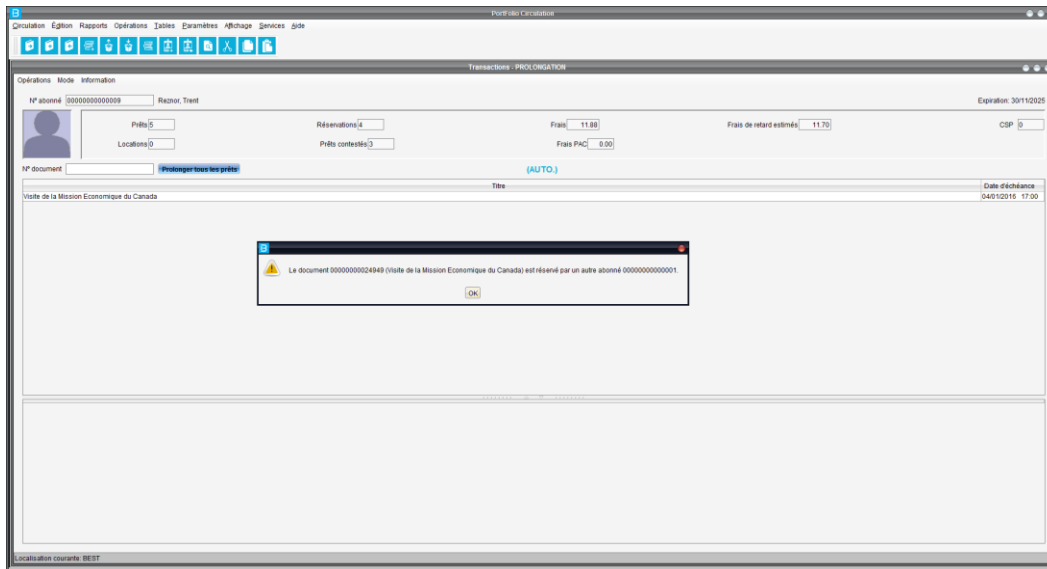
PortFolio Circulation

Circulation Édition Rapports Opérations Tables Paramètres Affichage Services Aide

Transactions - PROLONGATION

Opérations Mode Information

Nº abonné 00000000000009 Reznor, Trent

Expiration: 30/11/2025

Prêts 5

Réservations 4

Frais 11.88

Frais de retard estimés 11.70

CSP 0

Locations 0

Prêts contestés 3

Frais PAC 0.00

Nº document

Prolonger tous les prêts

(AUTO.)

| Titre | Date d'échéance |
|---|---|
| Visite de la Mission Economique du Canada | 04/01/2016 17:00 |

Le document 00000000024949 (Visite de la Mission Economique du Canada) est réservé par un autre abonné 00000000000001.

OK

Localisation courante: BEST